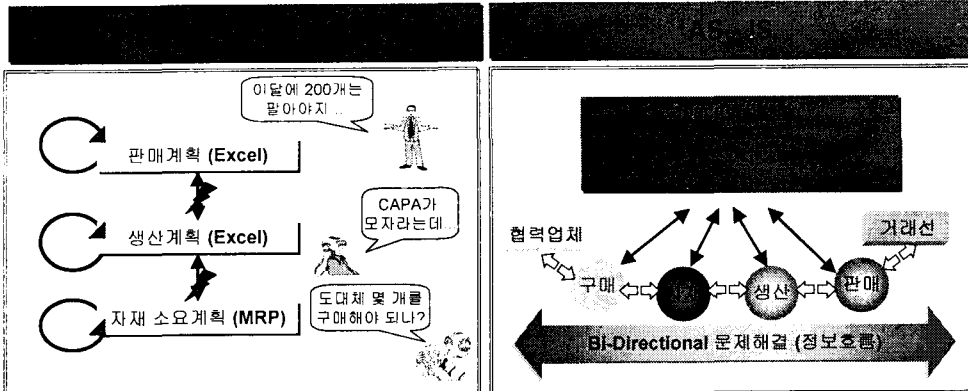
AS-IS

이달에 200개는 팔아야지..

판매계획 (Excel)

CAPA가 모자라는데..

생산계획 (Excel)

도대체 몇 개를 구매해야 되나?

자재 소요계획 (MRP)

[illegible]

협력업체

거래선

구매

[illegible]

생산

판매

Bi-Directional 문제해결 (정보흐름)